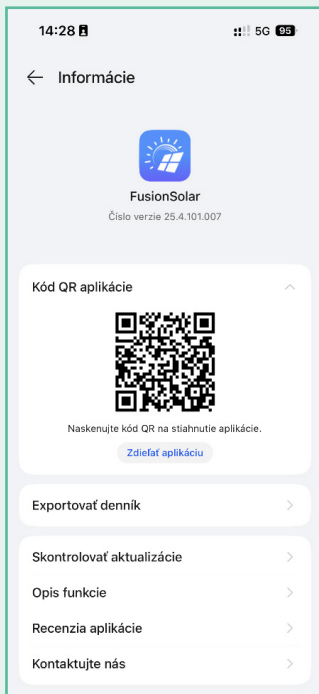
14:28
5G 95

Informácie

FusionSolar
Číslo verzie 25.4.101.007

Kód QR aplikácie

Naskenujte kód QR na stiahnutie aplikácie.

Zdieľať aplikáciu

Exportovať denník

Skontrolovať aktualizácie

Opis funkcie

Recenzia aplikácie

Kontaktujte nás